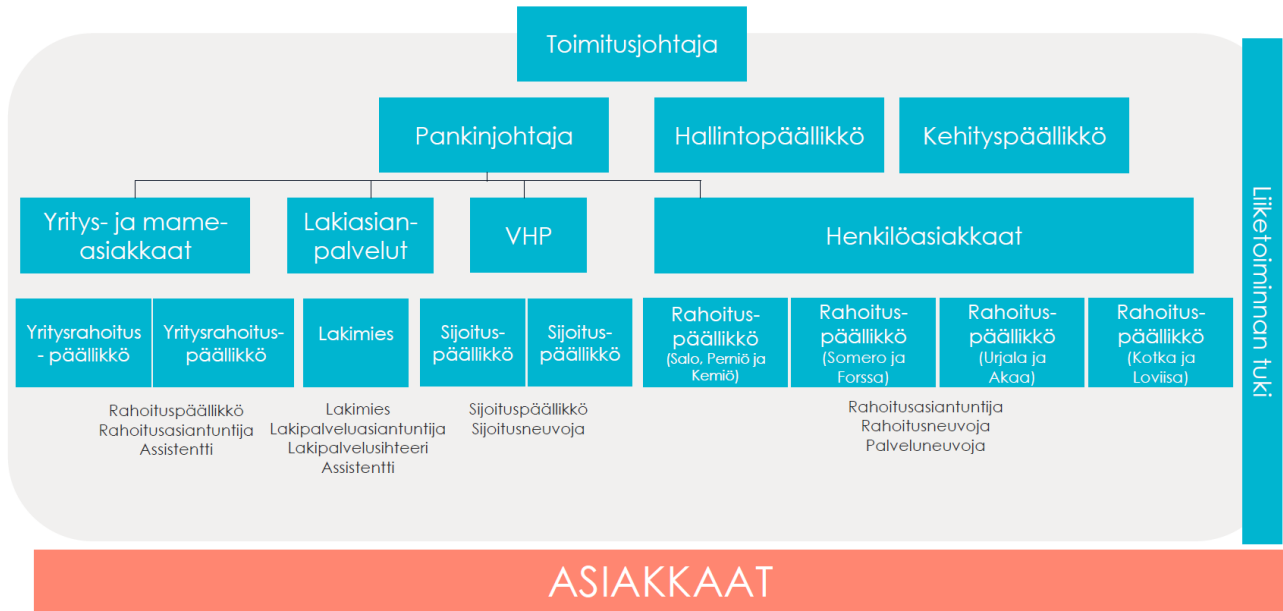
Toimitusjohtaja

Pankinjohtaja

Hallintopäällikkö

Kehityspäällikkö

Yritys- ja mame-asiakkaat

Lakiasian-palvelut

VHP

Henkilöasiakkaat

Yritysrahoitus - päällikkö

Yritysrahoitus-päällikkö

Lakimies

Sijoitus-päällikkö

Sijoitus-päällikkö

Rahoitus-päällikkö (Salo, Perniö ja Kemiö)

Rahoitus-päällikkö (Somero ja Forssa)

Rahoitus-päällikkö (Urjala ja Akaa)

Rahoitus-päällikkö (Kotka ja Loviisa)

Rahoituspäällikkö
Rahoitusasiantuntija
Assistentti

Lakimies
Lakipalveluasiantuntija
Lakipalvelusihteeri
Assistentti

Sijoituspäällikkö
Sijoitusneuvoja

Rahoitusasiantuntija
Rahoitusneuvoja
Palveluneuvoja

Liiketoiminnan tuki

ASIAKKAAT